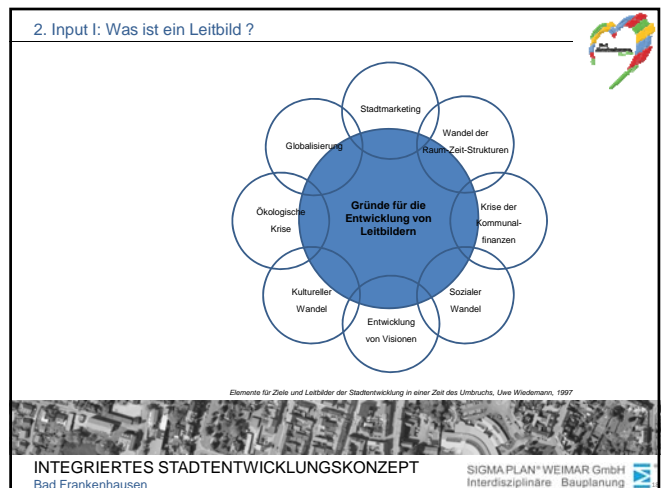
2. Input I: Was ist ein Leitbild ?

Stadtmarketing

Globalisierung

Wandel der Raum-Zeit-Strukturen

Gründe für die Entwicklung von Leitbildern

Ökologische Krise

Krise der Kommunalfinanzen

Kultureller Wandel

Sozialer Wandel

Entwicklung von Visionen

Elemente für Ziele und Leitbilder der Stadtentwicklung in einer Zeit des Umbruchs, Uwe Wiedemann, 1997

INTEGRIERTES STADTENTWICKLUNGSKONZEPT
Bad Frankenhausen

SIGMA PLAN® WEIMAR GmbH
Interdisziplinäre Bauplanung